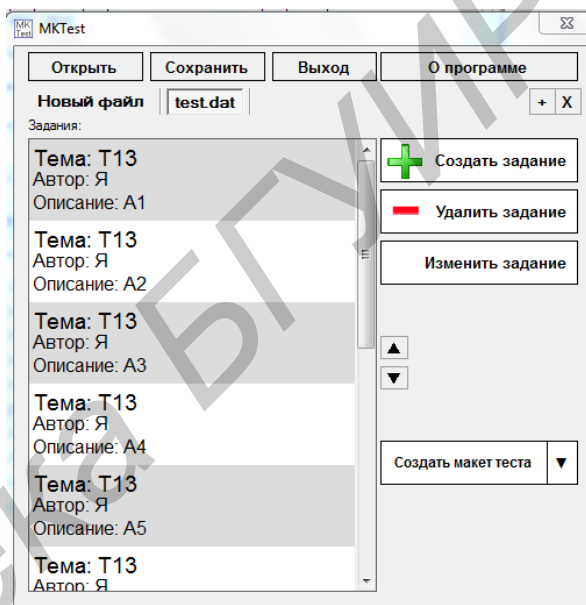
MK Test MKTest

Открыть | Сохранить | Выход | О программе

Новый файл | test.dat | + | X

Задания:

Тема: T13
Автор: Я
Описание: A1

Тема: T13
Автор: Я
Описание: A2

Тема: T13
Автор: Я
Описание: A3

Тема: T13
Автор: Я
Описание: A4

Тема: T13
Автор: Я
Описание: A5

Тема: T13
Автор: Я

Создать задание

Удалить задание

Изменить задание

▲

▼

Создать макет теста ▼

БГУИР